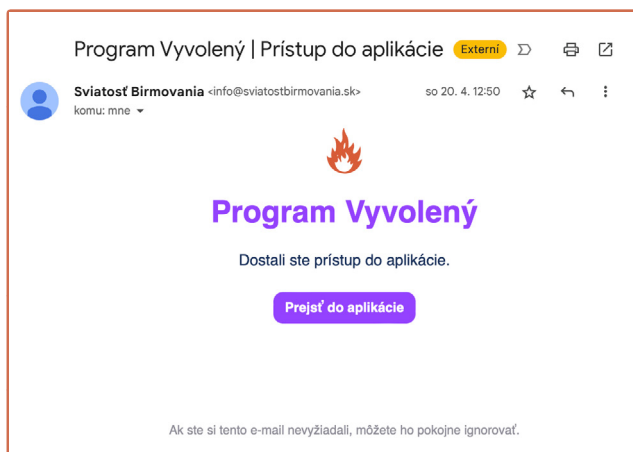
Program Vyvolený | Prístup do aplikácie Externí

Sviatosť Birmovania <info@sviatostbirmovania.sk> so 20. 4. 12:50
komu: mne

Program Vyvolený

Dostali ste prístup do aplikácie.

Prejsť do aplikácie

Ak ste si tento e-mail nevyžiadali, môžete ho pokojne ignorovať.